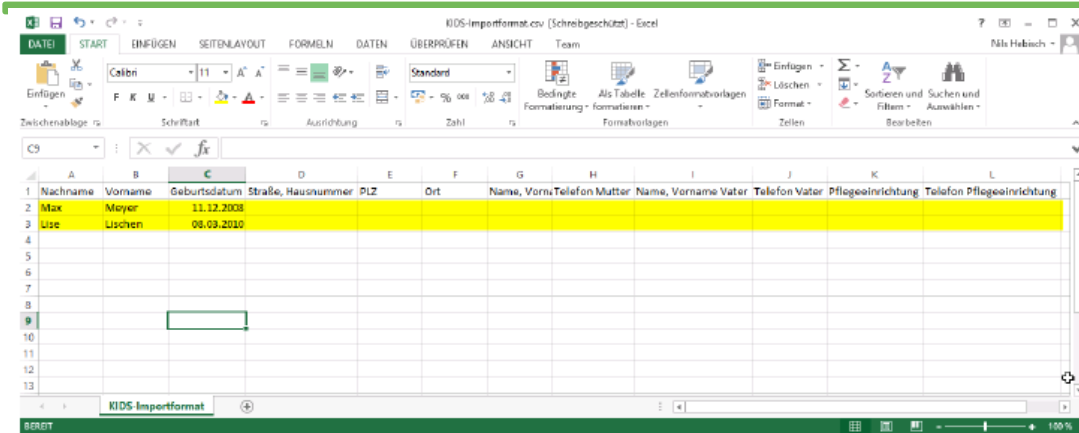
KIDS-Importformat.csv [Schreibgeschützt] - Excel

? — □ ×

DATEI START EINFÜGEN SEITENLAYOUT FORMELN DATEN ÜBERPRÜFEN ANSICHT Team

Nils Hebisch

Einfügen

Calibri 11 A A

F K U

Standard

% 000

Bedingte Formatierung

Als Tabelle formatieren

Zellenformatvorlagen

Einfügen

Löschen

Format

Sortieren und Filtern

Suchen und Auswählen

Zwischenablage Schriftart Ausrichtung Zahl Formatvorlagen Zellen Bearbeiten

C9 fx

| | A | B | C | D | E | F | G | H | I | J | K | L |
|---|---|---|---|---|---|---|---|---|---|---|---|---|
| 1 | Nachname | Vorname | Geburtsdatum | Straße, Hausnummer | PLZ | Ort | Name, Vorn | Telefon Mutter | Name, Vorname Vater | Telefon Vater | Pflegeeinrichtung | Telefon Pflegeeinrichtung |
| 2 | Max | Meyer | 11.12.2008 | | | | | | | | | |
| 3 | Lise | Lischen | 08.03.2010 | | | | | | | | | |
| 4 | | | | | | | | | | | | |
| 5 | | | | | | | | | | | | |
| 6 | | | | | | | | | | | | |
| 7 | | | | | | | | | | | | |
| 8 | | | | | | | | | | | | |
| 9 | | | | | | | | | | | | |
| 10 | | | | | | | | | | | | |
| 11 | | | | | | | | | | | | |
| 12 | | | | | | | | | | | | |
| 13 | | | | | | | | | | | | |

KIDS-Importformat

BEREIT

100 %